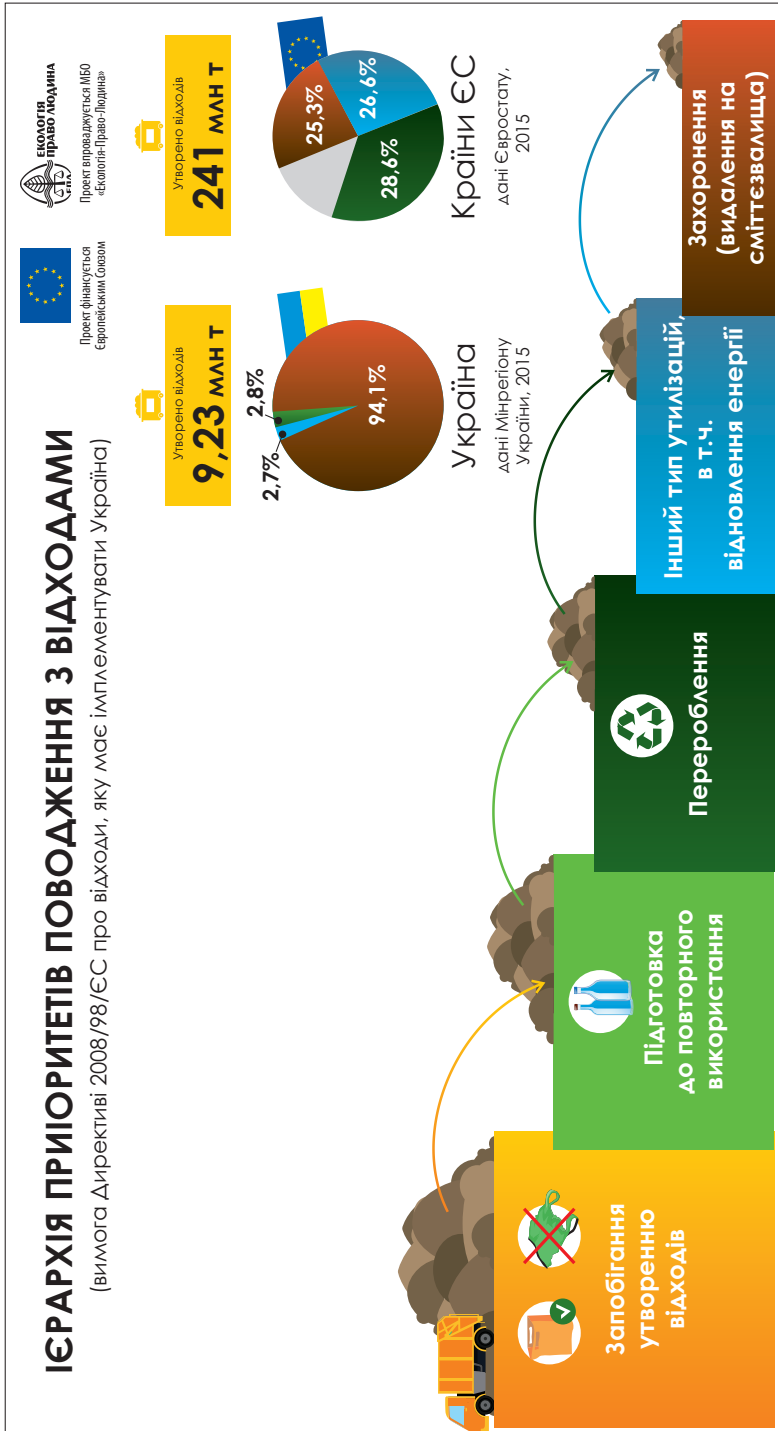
ІЄРАРХІЯ ПРІОРИТЕТІВ ПОВОДЖЕННЯ З ВІДХОДАМИ

(вимога Директиві 2008/98/ЄС про відходи, яку має імплементувати Україна)

Проект фінансується Європейським Союзом

ЕКОЛОГІЯ ПРАВО ЛЮДИНА

Проект впроваджується МБО «Екологія-Право-Людина»

Утворено відходів
9,23 млн т

2,8%
2,7%
94,1%

Україна
дані Мінрегіону України, 2015

Утворено відходів
241 млн т

25,3%
26,6%
28,6%

Країни ЄС
дані Євростату, 2015

Запобігання утворенню відходів

Підготовка до повторного використання

Перероблення

Інший тип утилізацій, в т.ч. відновлення енергії

Захоронення (видалення на сміттєзвалища)